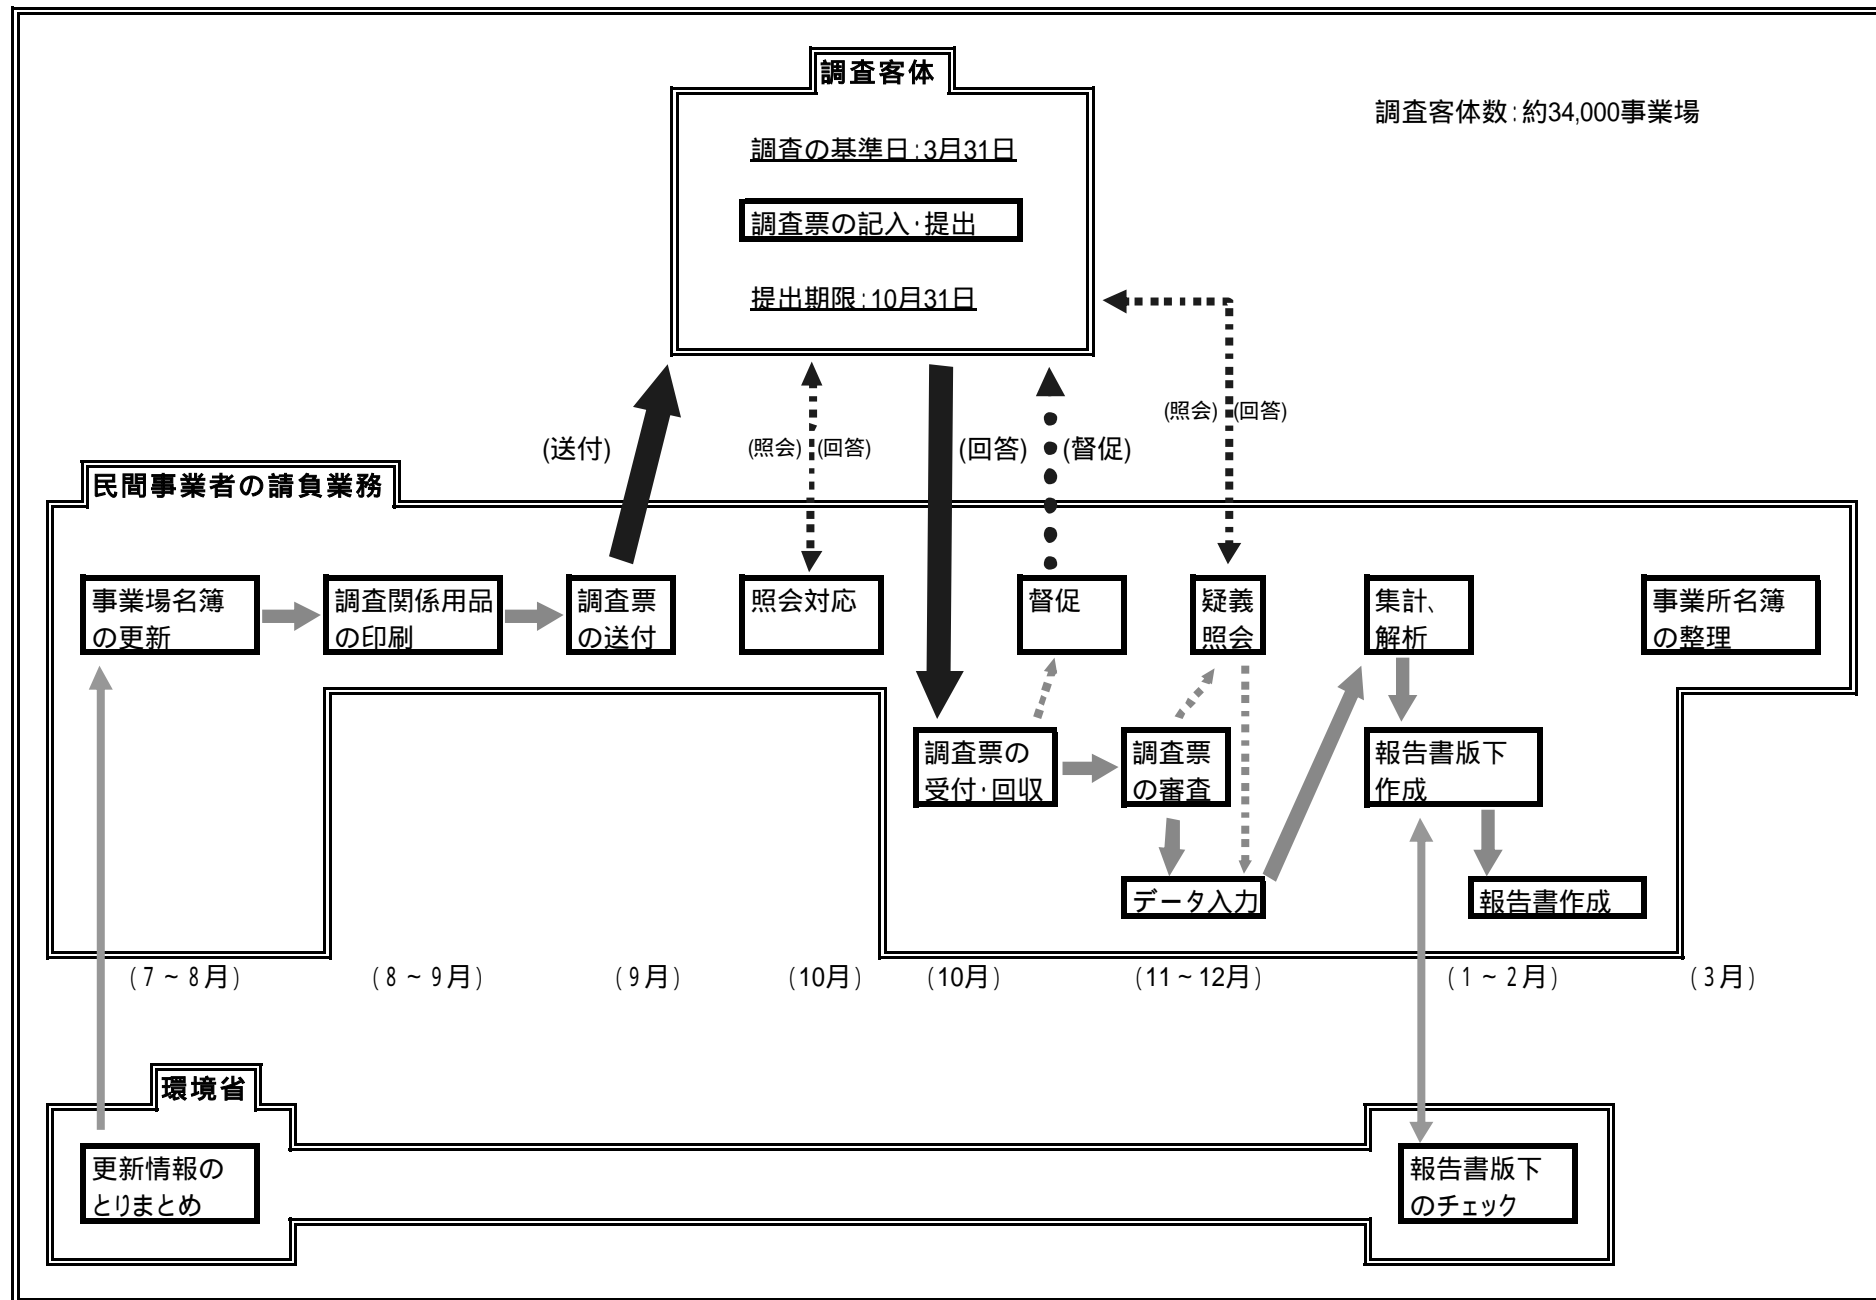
調査客体

調査客体数：約34,000事業場

調査の基準日：3月31日

調査票の記入･提出

提出期限：10月31日

(送付)

(照会) (回答)

(回答)

(督促)

(照会) (回答)

民間事業者の請負業務

事業場名簿の更新

調査関係用品の印刷

調査票の送付

照会対応

督促

疑義照会

集計、解析

事業所名簿の整理

調査票の受付･回収

調査票の審査

データ入力

報告書版下作成

報告書作成

（7～8月）

（8～9月）

（9月）

（10月）

（10月）

（11～12月）

（1～2月）

（3月）

環境省

更新情報のとりまとめ

報告書版下のチェック